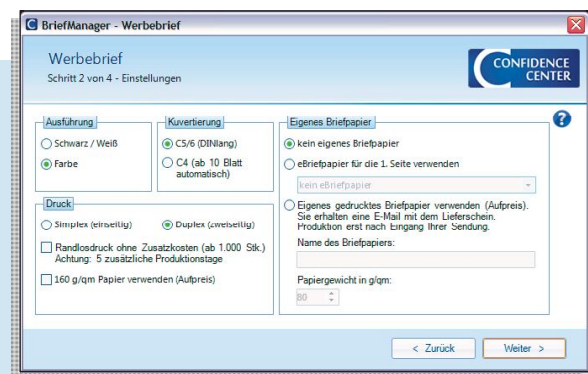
BriefManager - Werbebrief

Werbebrief
Schritt 2 von 4 - Einstellungen

CONFIDENCE CENTER

Ausführung
Schwarz / Weiß
Farbe

Kuvertierung
C5/6 (DINlang)
C4 (ab 10 Blatt automatisch)

Druck
Simplex (einseitig)
Duplex (zweiseitig)
Randlosdruck ohne Zusatzkosten (ab 1.000 Stk.) Achtung: 5 zusätzliche Produktionstage
160 g/qm Papier verwenden (Aufpreis)

Eigenes Briefpapier
kein eigenes Briefpapier
eBriefpapier für die 1. Seite verwenden
kein eBriefpapier
Eigenes gedrucktes Briefpapier verwenden (Aufpreis). Sie erhalten eine E-Mail mit dem Lieferschein. Produktion erst nach Eingang Ihrer Sendung.
Name des Briefpapiers:
Papiergewicht in g/qm:
80

< Zurück
Weiter >